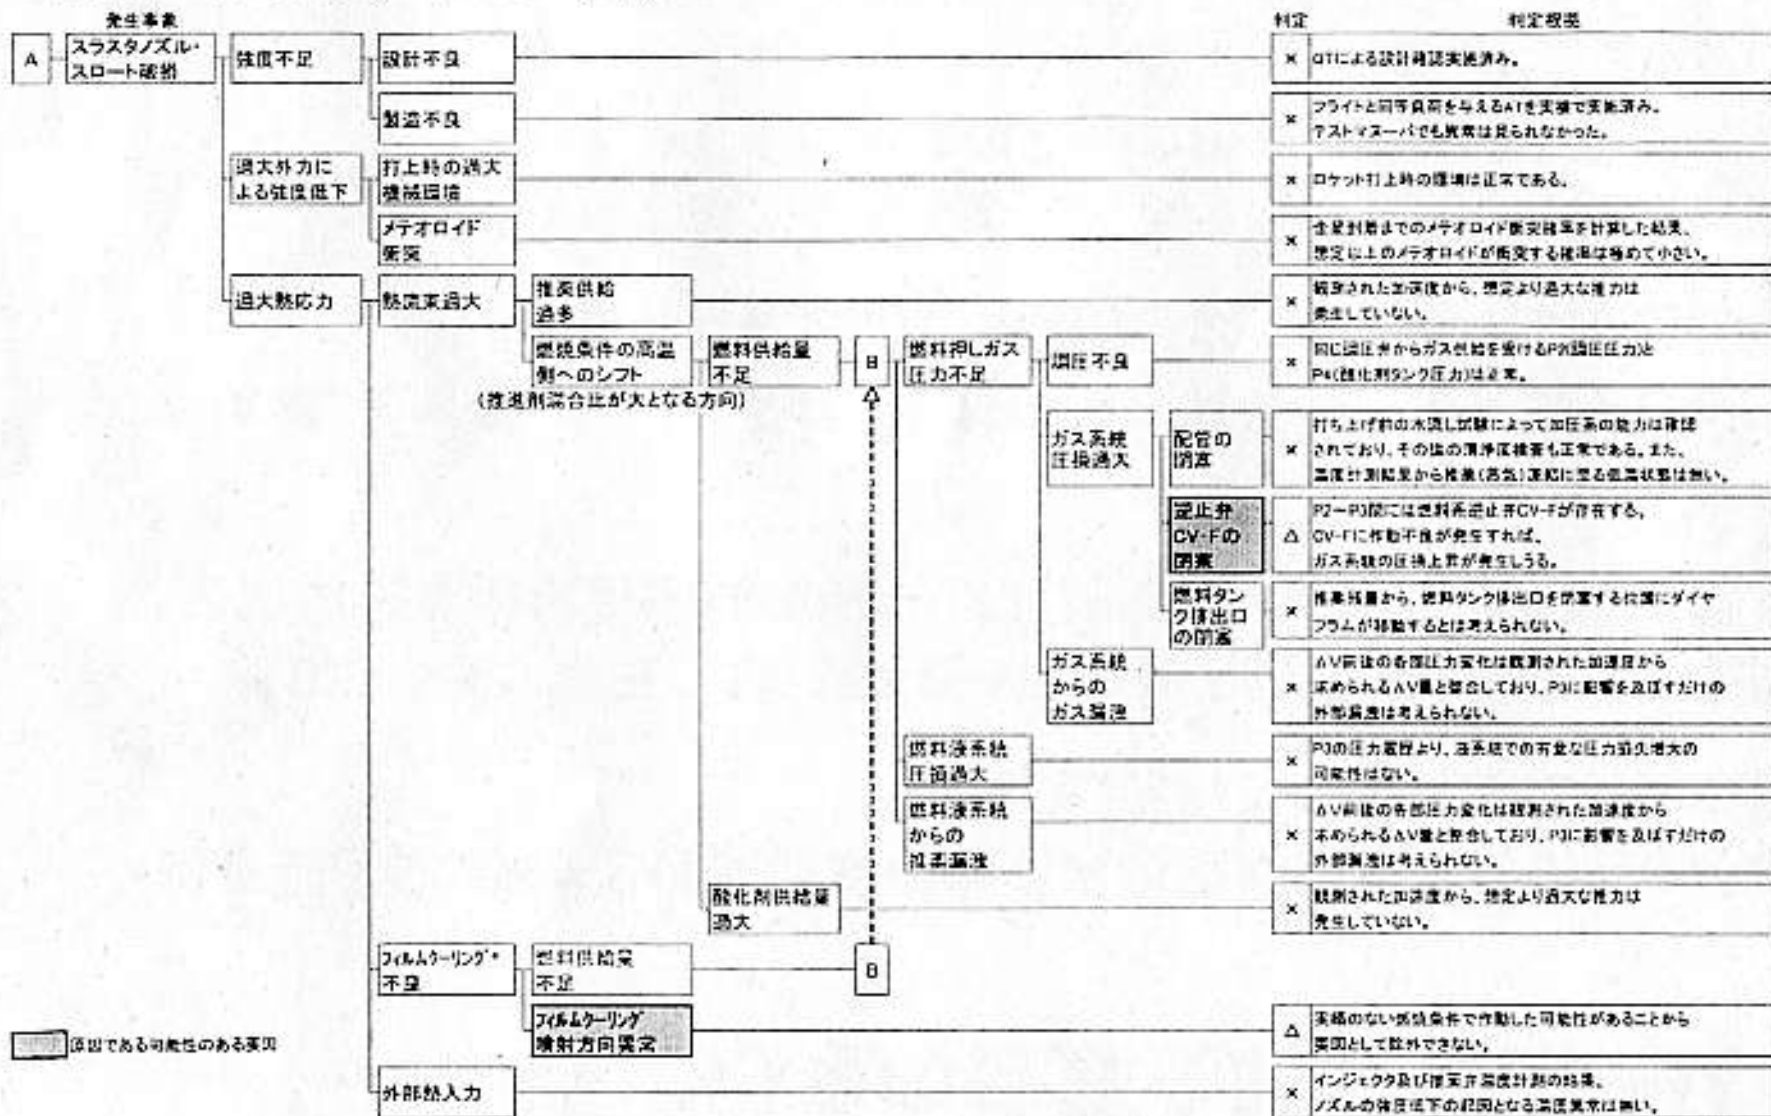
発生事象

判定

判定根拠

A

スラスタノズル・スロート破損

強度不足

設計不良

×

QTによる設計確認実施済み。

製造不良

×

フライトと同等負荷を与えるATを実機で実施済み。テストマヌーバでも異常は見られなかった。

過大外力による強度低下

打上時の過大機械環境

×

ロケット打上時の環境は正常である。

メテオロイド衝突

×

全星封着までのメテオロイド衝突確率を計算した結果、想定以上のメテオロイドが衝突する確率は極めて小さい。

過大熱応力

熱流束過大

推薬供給過多

×

観測された加速度から、想定より過大な推力は発生していない。

燃焼条件の高温側へのシフト

(推進剤混合比が大となる方向)

燃料供給量不足

B

燃料押しガス圧力不足

調圧不良

×

同じ調圧弁からガス供給を受けるP0調圧圧力とP4(酸化剤タンク圧力)は正常。

ガス系統圧損過大

配管の閉塞

×

打ち上げ前の水張し試験によって加圧系の能力は確認されており、その後の清浄度検査も正常である。また、温度計測結果から推進(高気)凍結に至る低温状態は無い。

逆止弁CV-Fの閉塞

△

P2〜P3間には燃料系逆止弁CV-Fが存在する。CV-Fに作動不良が発生すれば、ガス系統の圧損上昇が発生しうる。

燃料タンク排出口の閉塞

×

推薬残量から、燃料タンク排出口を閉塞する位置にダイヤフラムが移動するとは考えられない。

ガス系統からのガス漏洩

×

ΔV前後の各部圧力変化は観測された加速度から求められるΔV量と整合しており、P3に影響を及ぼすだけの外部漏洩は考えられない。

燃料液系統圧損過大

×

P3の圧力履歴より、液系統での有意な圧力損失増大の可能性はない。

燃料液系統からの推薬漏洩

×

ΔV前後の各部圧力変化は観測された加速度から求められるΔV量と整合しており、P3に影響を及ぼすだけの外部漏洩は考えられない。

酸化剤供給量過大

×

観測された加速度から、想定より過大な推力は発生していない。

フィルムクーリング*不足

燃料供給量不足

B

フィルムクーリング噴射方向異常

△

実績のない燃焼条件で作動した可能性があることから要因として除外できない。

原因である可能性のある要因

外部熱入力

×

インジェクタ及び推薬弁温度計測の結果、ノズルの強度低下の起因となる温度異常は無い。